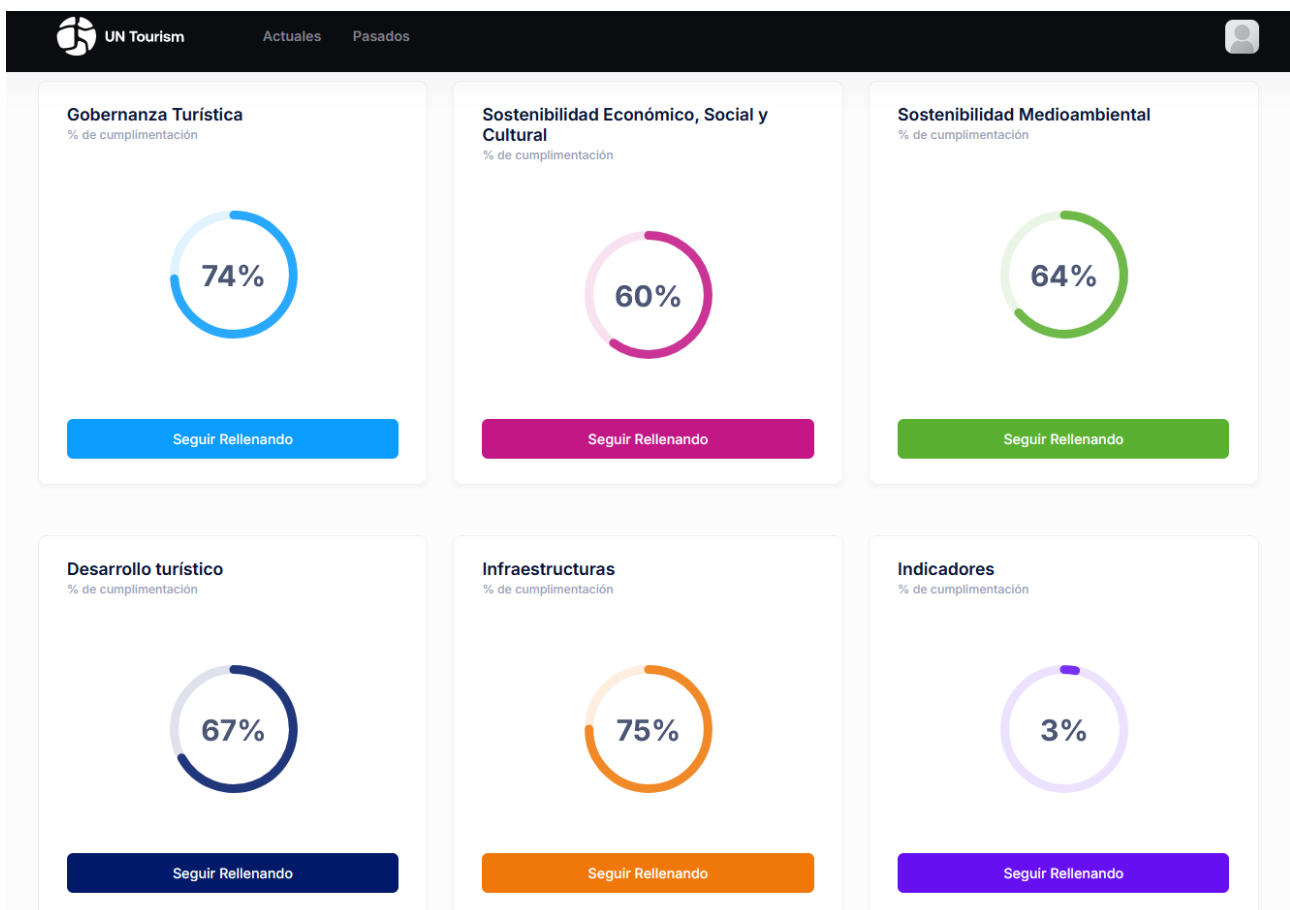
UN Tourism Actuales Pasados

Gobernanza Turística
% de cumplimentación
74%
Seguir Rellenando

Sostenibilidad Económico, Social y Cultural
% de cumplimentación
60%
Seguir Rellenando

Sostenibilidad Medioambiental
% de cumplimentación
64%
Seguir Rellenando

Desarrollo turístico
% de cumplimentación
67%
Seguir Rellenando

Infraestructuras
% de cumplimentación
75%
Seguir Rellenando

Indicadores
% de cumplimentación
3%
Seguir Rellenando